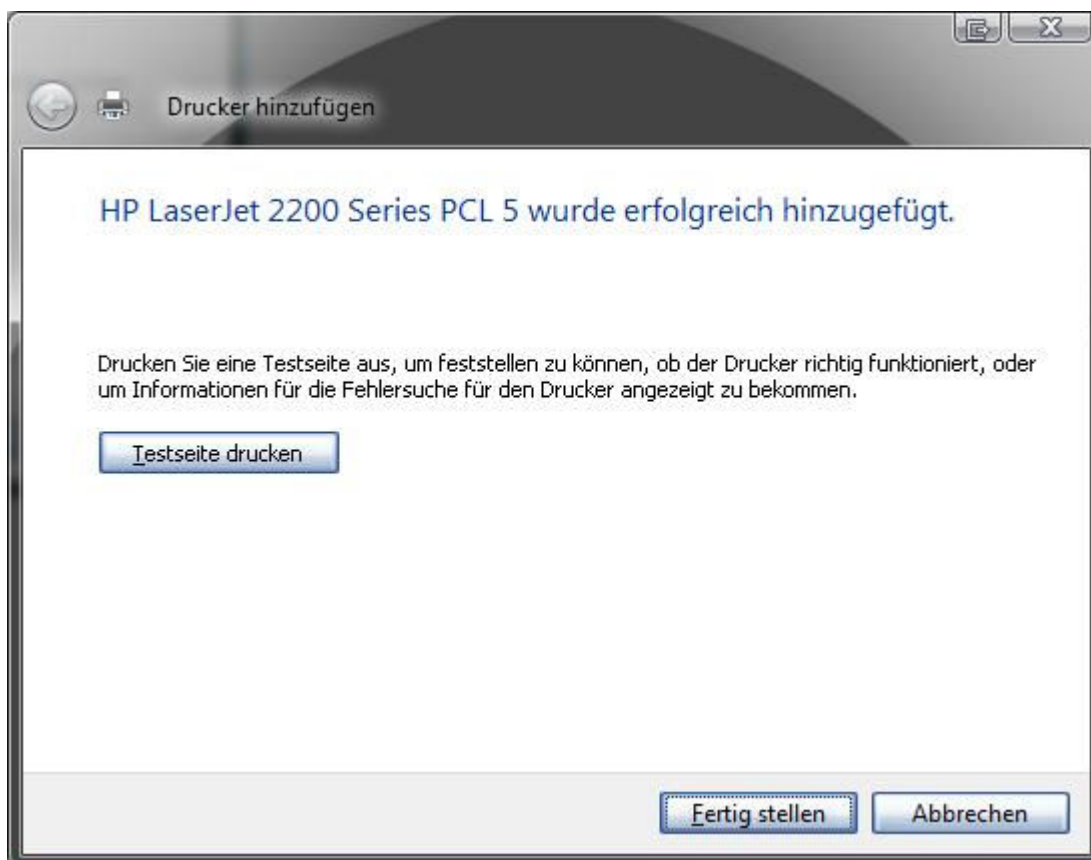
Drucker hinzufügen

HP LaserJet 2200 Series PCL 5 wurde erfolgreich hinzugefügt.

Drucken Sie eine Testseite aus, um feststellen zu können, ob der Drucker richtig funktioniert, oder um Informationen für die Fehlersuche für den Drucker angezeigt zu bekommen.

Testseite drucken

Fertig stellen

Abbrechen